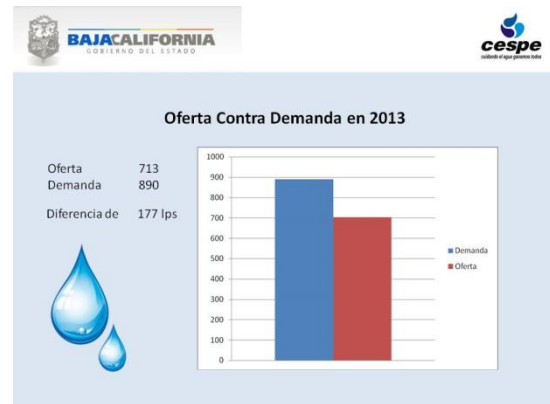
BAJACALIFORNIA
GOBIERNO DEL ESTADO

cespe
cuidando el agua ganamos todos

Oferta Contra Demanda en 2013

Oferta 713
Demanda 890

Diferencia de 177 lps

1000
900
800
700
600
500
400
300
200
100
0

Demanda
Oferta